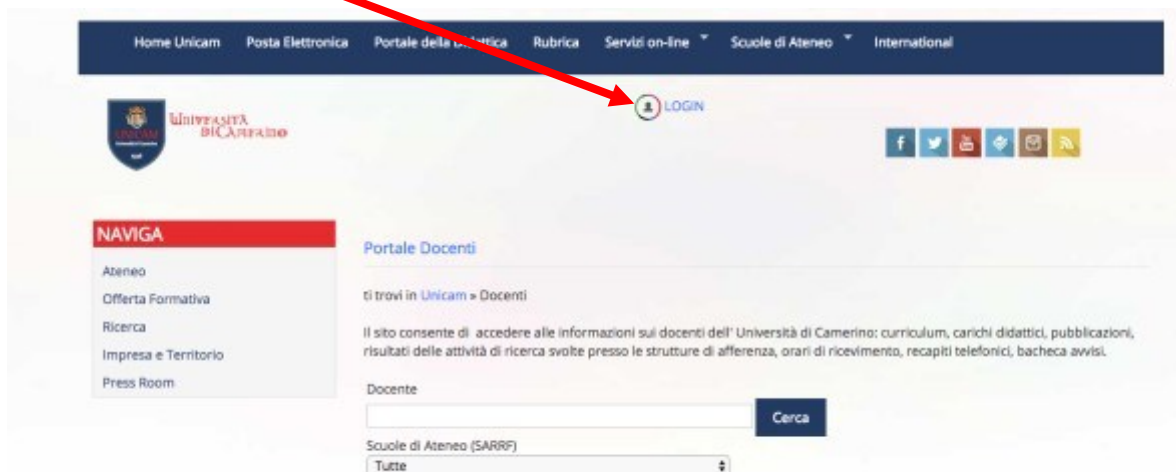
Home Unicam Posta Elettronica Portale della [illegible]attica Rubrica Servizi on-line Scuole di Ateneo International

LOGIN

UNICAM

Università di Camerino

NAVIGA

Ateneo

Offerta Formativa

Ricerca

Impresa e Territorio

Press Room

Portale Docenti

ti trovi in Unicam » Docenti

Il sito consente di accedere alle informazioni sui docenti dell' Università di Camerino: curriculum, carichi didattici, pubblicazioni, risultati delle attività di ricerca svolte presso le strutture di afferenza, orari di ricevimento, recapiti telefonici, bacheca avvisi.

Docente

Cerca

Scuole di Ateneo (SARRF)

Tutte